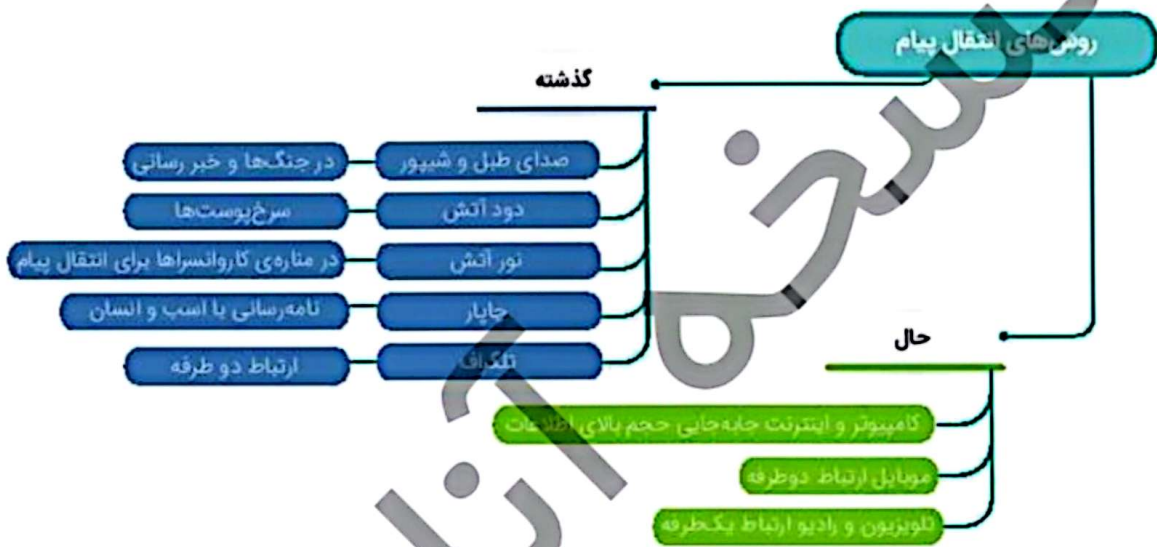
روش‌های انتقال پیام

گذشته

صدای طبل و شیپور
در جنگ‌ها و خبر رسانی

دود آتش
سرخ‌پوست‌ها

نور آتش
در مناره‌ی کاروانسراها برای انتقال پیام

چاپار
نامه‌رسانی با اسب و انسان

تلگراف
ارتباط دو طرفه

حال

کامپیوتر و اینترنت جابه‌جایی حجم بالای اطلاعات

موبایل ارتباط دوطرفه

تلویزیون و رادیو ارتباط یکطرفه